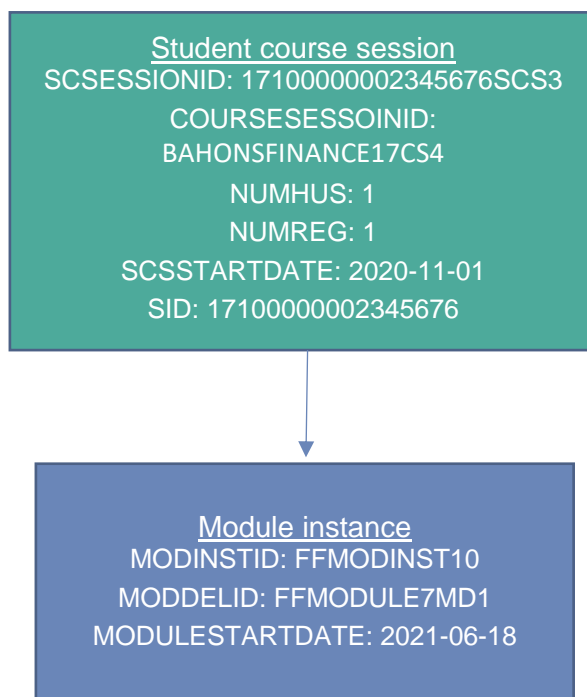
Student course session
SCSESSIONID: 17100000002345676SCS3
COURSESESSOIINID:
BAHONSFINANCE17CS4
NUMHUS: 1
NUMREG: 1
SCSSTARTDATE: 2020-11-01
SID: 17100000002345676

Module instance
MODINSTID: FFMODINST10
MODDELID: FFMODULE7MD1
MODULESTARTDATE: 2021-06-18